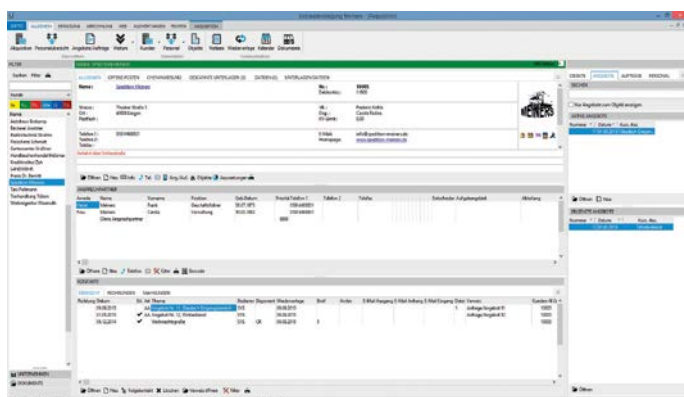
Schwabenbauer Meister - [Kunden]

DATEI ALLGEMEIN VERWALTUNG ABRECHNUNG WEB AUSWERTUNGEN EXTRAS

Akquisition Personalübersicht Angebote Aufträge Notizen Kunden Personal Objekte Notizen Wiedervorlage Kalender Dokumente

FILTER

Spedition Meister

Name: Spedition Meister
Straße: Theater Straße 1
Ort: 80000 Region
Nr.: 10005
Telefon 1: 0991/460001
E-Mail: info@spedition-meister.de
Webseite: www.spedition-meister.de

Öffnen Neu Löschen

ANSPRECHPARTNER

| Anrede | Name | Vorname | Position | Geb.Datum |
|---|---|---|---|---|
| Herr | Meister | Frank | Geschäftsführer | 05.07.1971 |
| Frau | Meister | Carola | Verwaltung | 10.01.1962 |
| | Keine Ansprechpartner | | | |

KONTAKTE

Weihnachtsgrüße

UNTERNEHMEN
DOKUMENTE

Öffnen Neu Löschen Filter

DETAILS ANGEBOTE AUFTRÄGE PERSONAL

SUCHEN

AKTIVE ANGEBOTE

Öffnen Neu

ERLEDIGTE ANGEBOTE

Öffnen